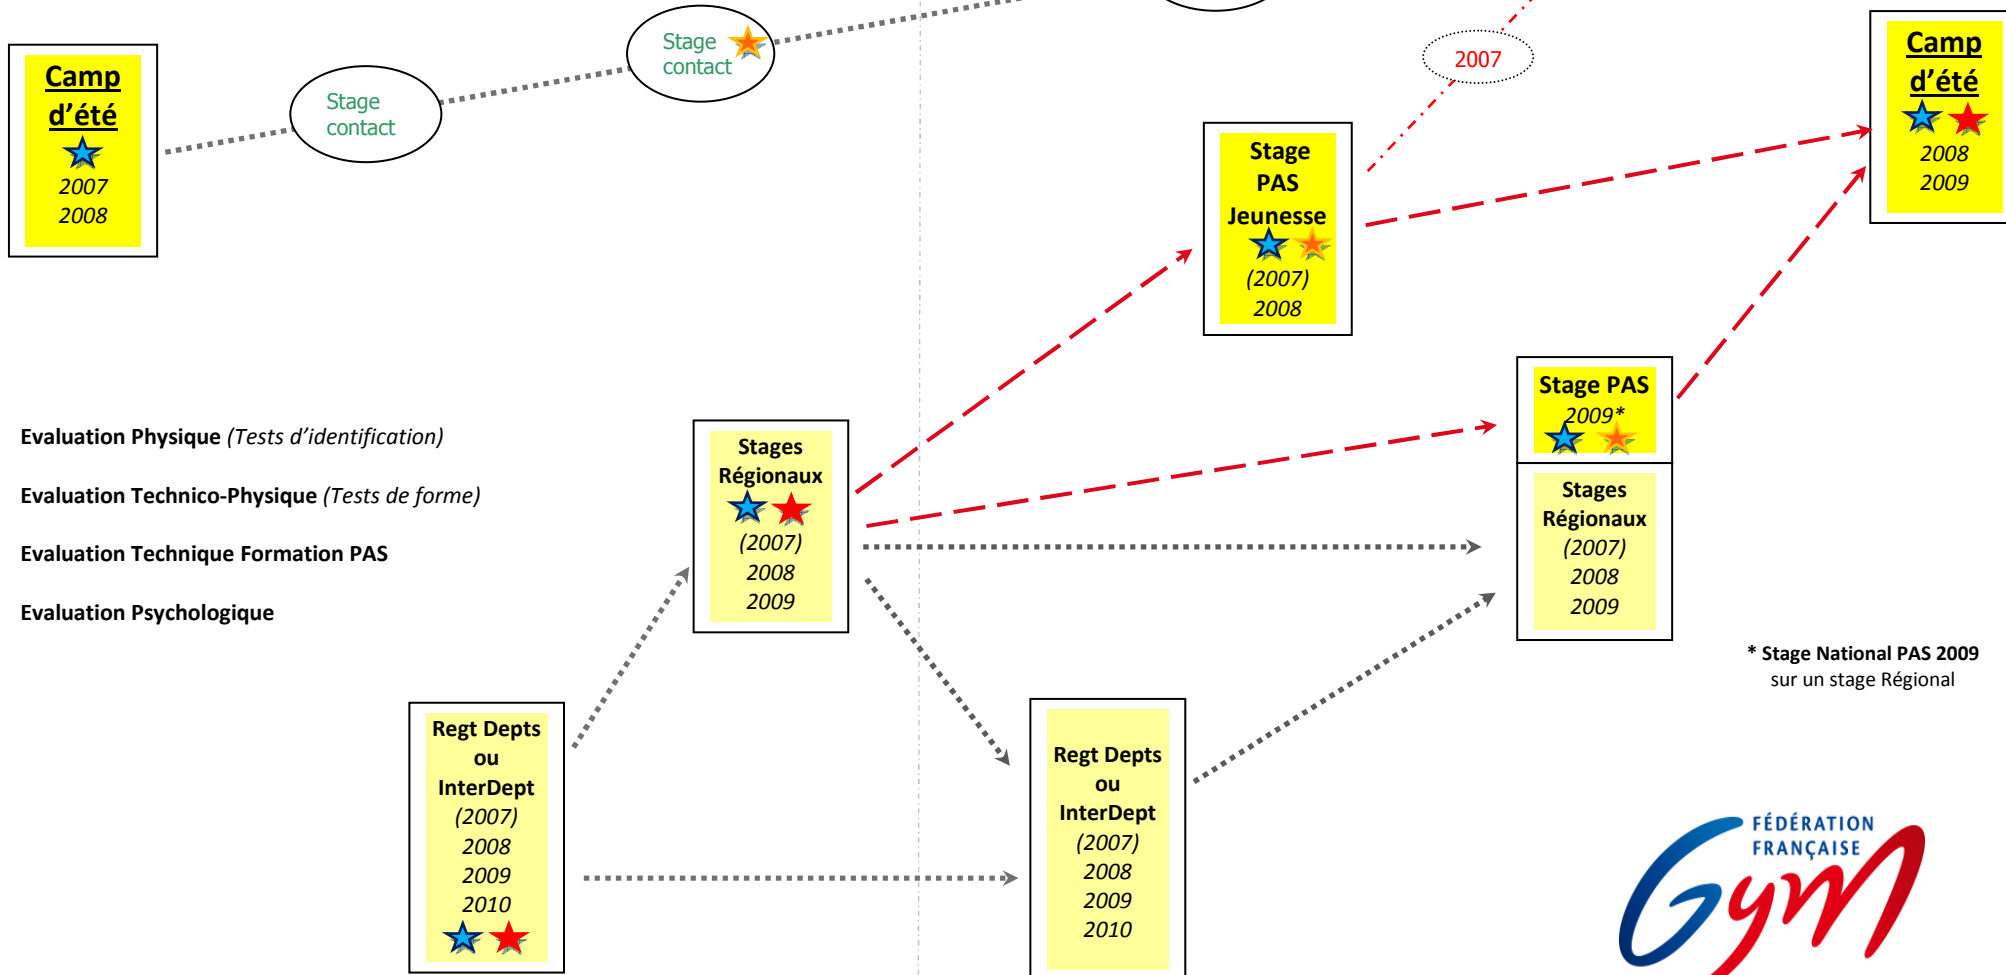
Camp d'été
2007
2008

Stage contact

Stage contact

2007

Camp d'été
2008
2009

Stage PAS Jeunesse
(2007)
2008

Stage PAS
2009*

Evaluation Physique (Tests d'identification)

Evaluation Technico-Physique (Tests de forme)

Evaluation Technique Formation PAS

Evaluation Psychologique

Stages Régionaux
(2007)
2008
2009

Stages Régionaux
(2007)
2008
2009

* Stage National PAS 2009 sur un stage Régional

Regt Depts ou InterDept
(2007)
2008
2009
2010

Regt Depts ou InterDept
(2007)
2008
2009
2010

FÉDÉRATION FRANÇAISE Gym